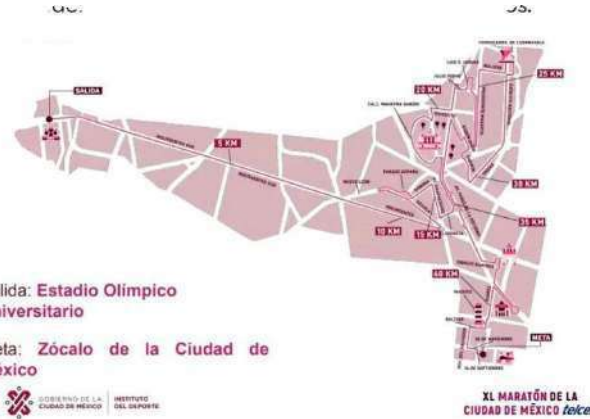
de:

os.

SALIDA

5 KM

10 KM

15 KM

20 KM

25 KM

30 KM

35 KM

40 KM

META

alida: Estadio Olímpico niversitario

eta: Zócalo de la Ciudad de éxico

GOBIERNO DE LA CIUDAD DE MÉXICO | INSTITUTO DEL DEPORTE

XL MARATÓN DE LA CIUDAD DE MÉXICO telce